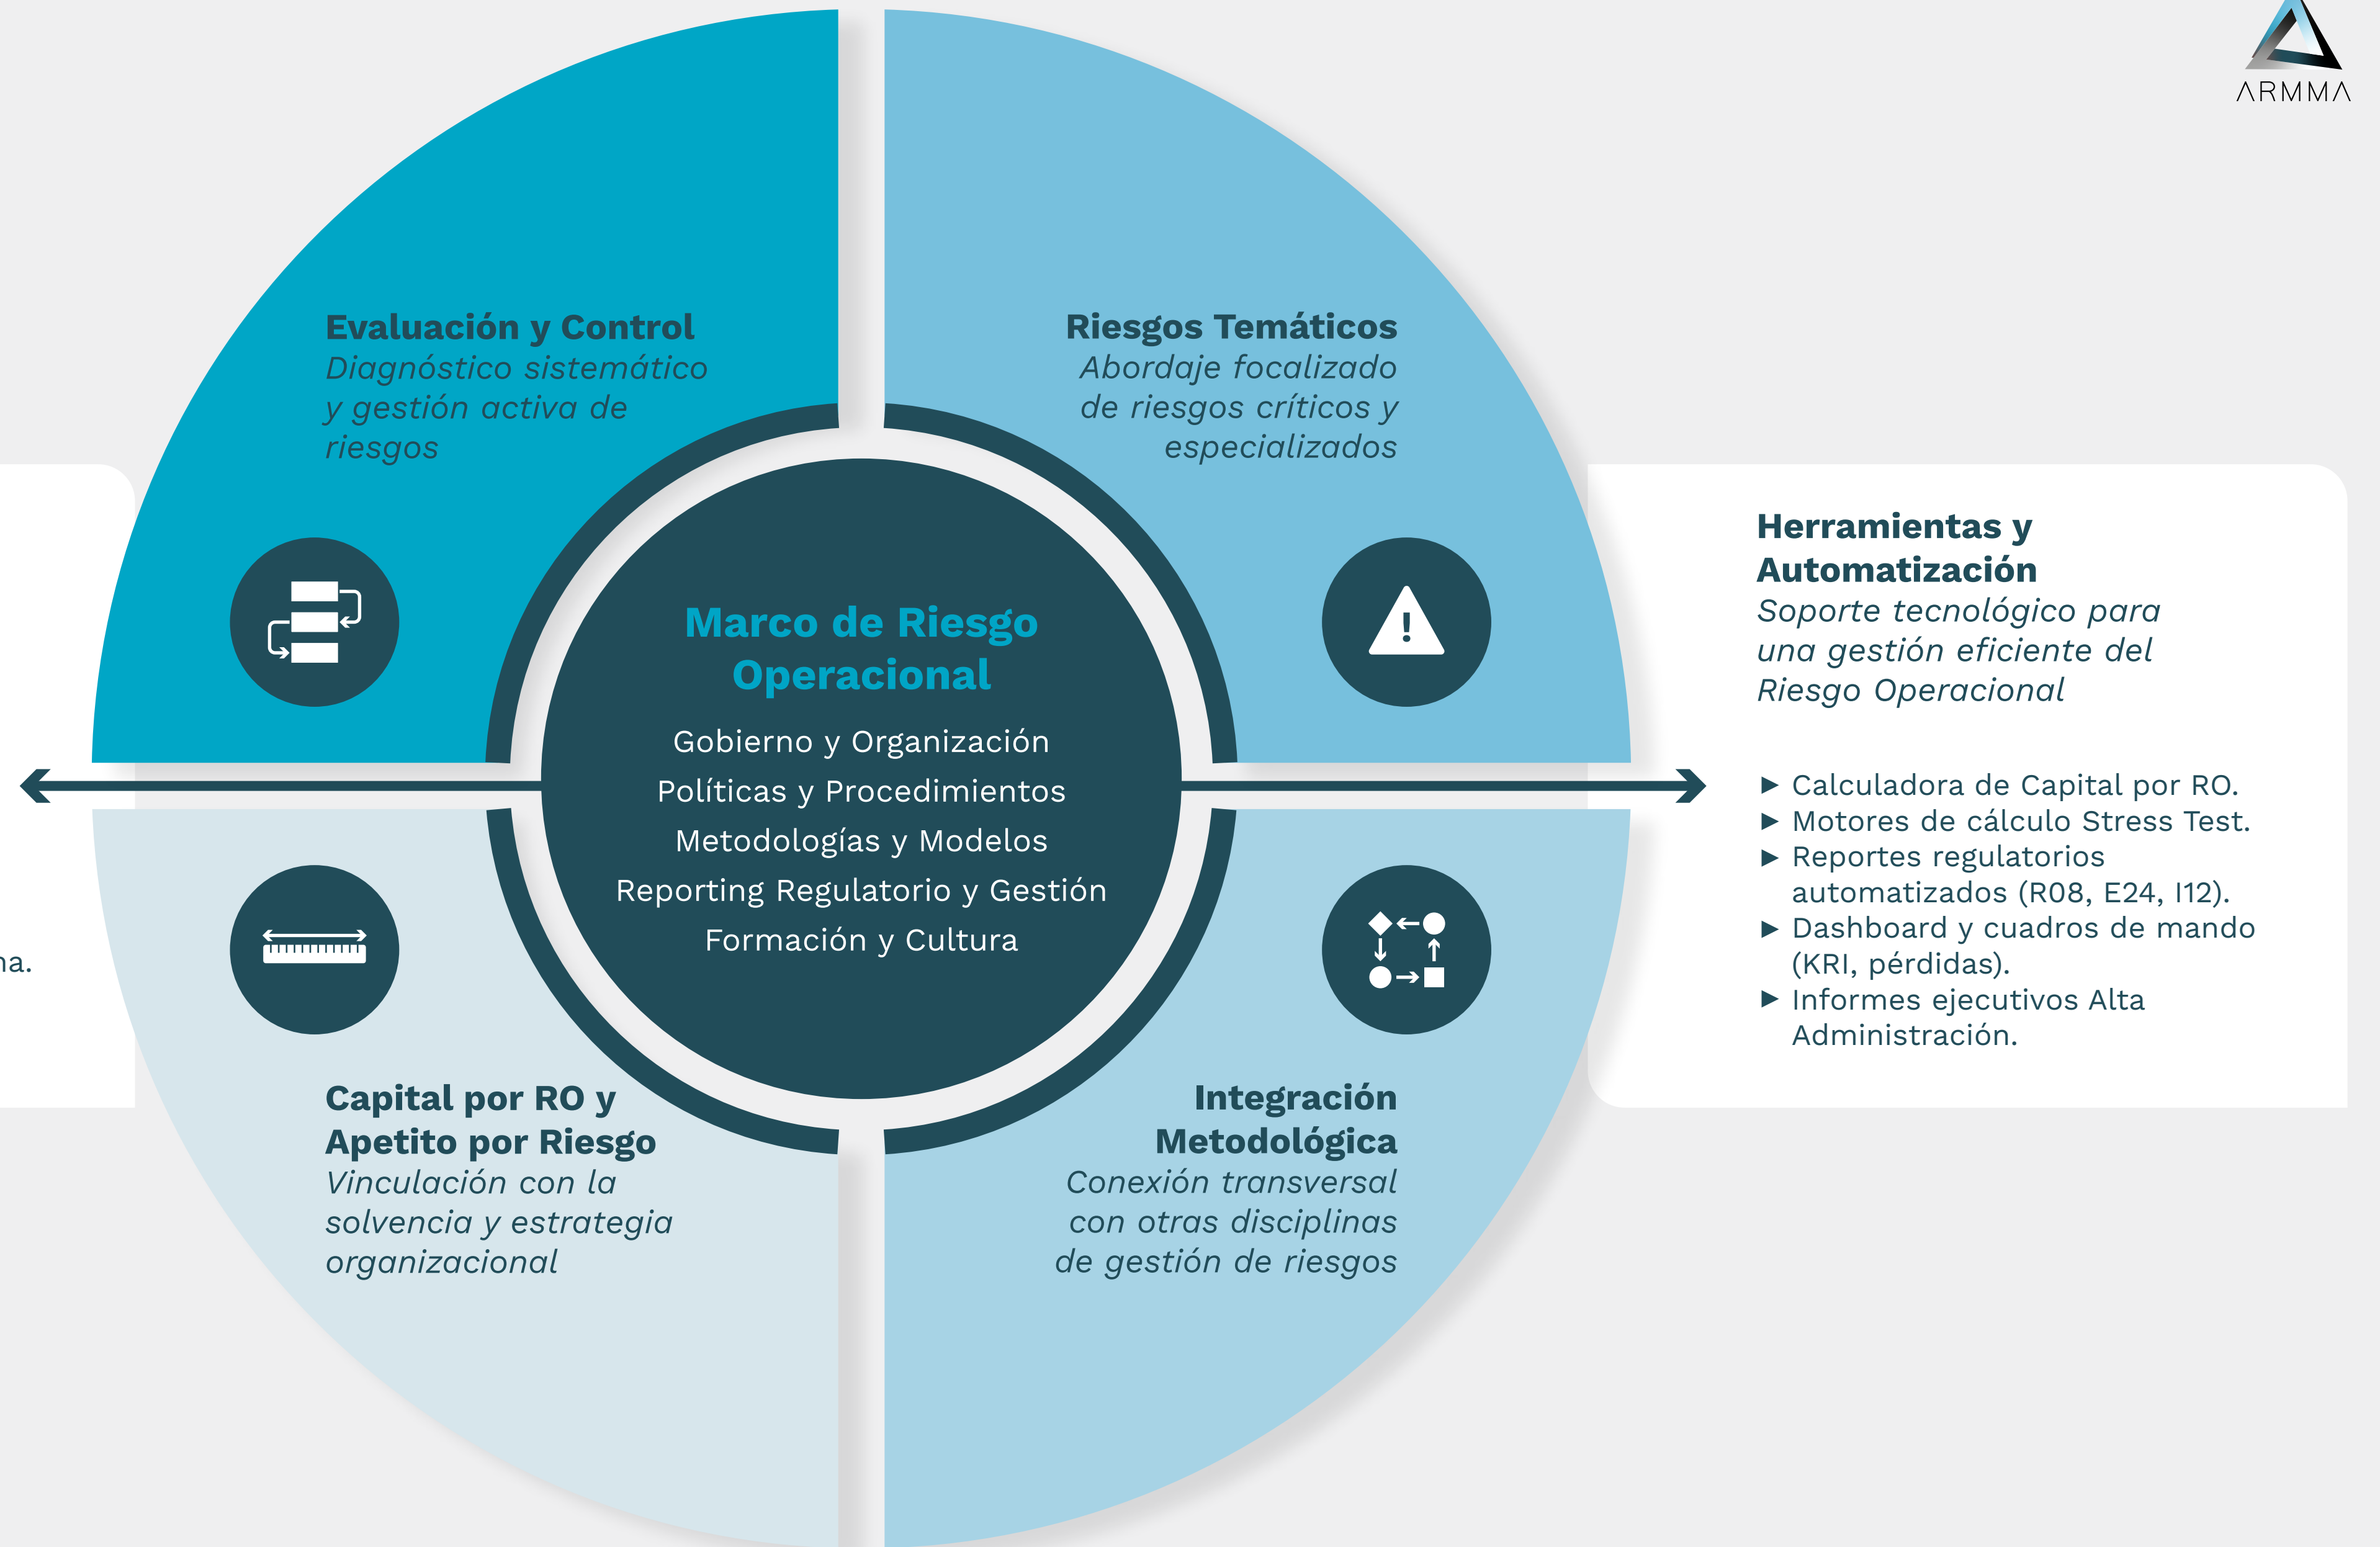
ARMMA

Evaluación y Control
Diagnóstico sistemático y gestión activa de riesgos

Riesgos Temáticos
Abordaje focalizado de riesgos críticos y especializados

Marco de Riesgo Operacional
Gobierno y Organización
Políticas y Procedimientos
Metodologías y Modelos
Reporting Regulatorio y Gestión
Formación y Cultura

Herramientas y Automatización
Soporte tecnológico para una gestión eficiente del Riesgo Operacional

▶ Calculadora de Capital por RO.
▶ Motores de cálculo Stress Test.
▶ Reportes regulatorios automatizados (R08, E24, I12).
▶ Dashboard y cuadros de mando (KRI, pérdidas).
▶ Informes ejecutivos Alta Administración.

na.

Capital por RO y Apetito por Riesgo
Vinculación con la solvencia y estrategia organizacional

Integración Metodológica
Conexión transversal con otras disciplinas de gestión de riesgos